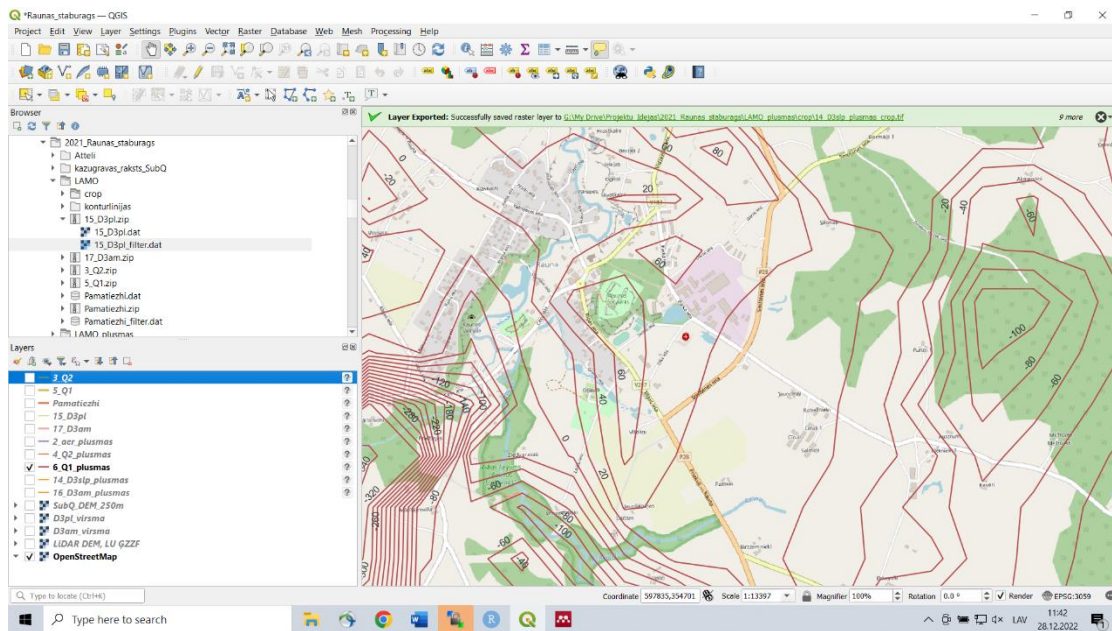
*Raunas_staburags — QGIS

Project Edit View Layer Settings Plugins Vector Raster Database Web Mesh Processing Help

Browser

2021_Raunas_staburags
Atteli
kazugravas_raksts_SubQ
LAMO
crop
konturlinijas
15_D3pl.zip
15_D3pl.dat
15_D3pl_filter.dat
17_D3am.zip
3_Q2.zip
5_Q1.zip
Pamatiezhi.dat
Pamatiezhi.zip
Pamatiezhi_filter.dat
LAMO_plusmas

Layers

3_Q2
5_Q1
Pamatiezhi
15_D3pl
17_D3am
2_acr_plusmas
4_Q2_plusmas
6_Q1_plusmas
14_D3slp_plusmas
16_D3am_plusmas
SubQ_DEM_250m
D3pl_virsma
D3am_virsma
LiDAR DEM, LU GZZF
OpenStreetMap

Layer Exported: Successfully saved raster layer to G:\My Drive\Projektu_Idejas\2021_Raunas_staburags\LAMO_plusmas\crop\14_D3slp_plusmas_crop.tif

9 more

80
20
-20
-40
60
-100
-80
-60
0
40
20
-120
-180
-220
-60
-80
-320
-280
60
-100
-60
-20
P28
V217

Type to locate (Ctrl+K)

Coordinate 597835,354701 Scale 1:13397 Magnifier 100% Rotation 0.0 ° Render EPSG:3059

Type here to search

LAV 11:42 28.12.2022